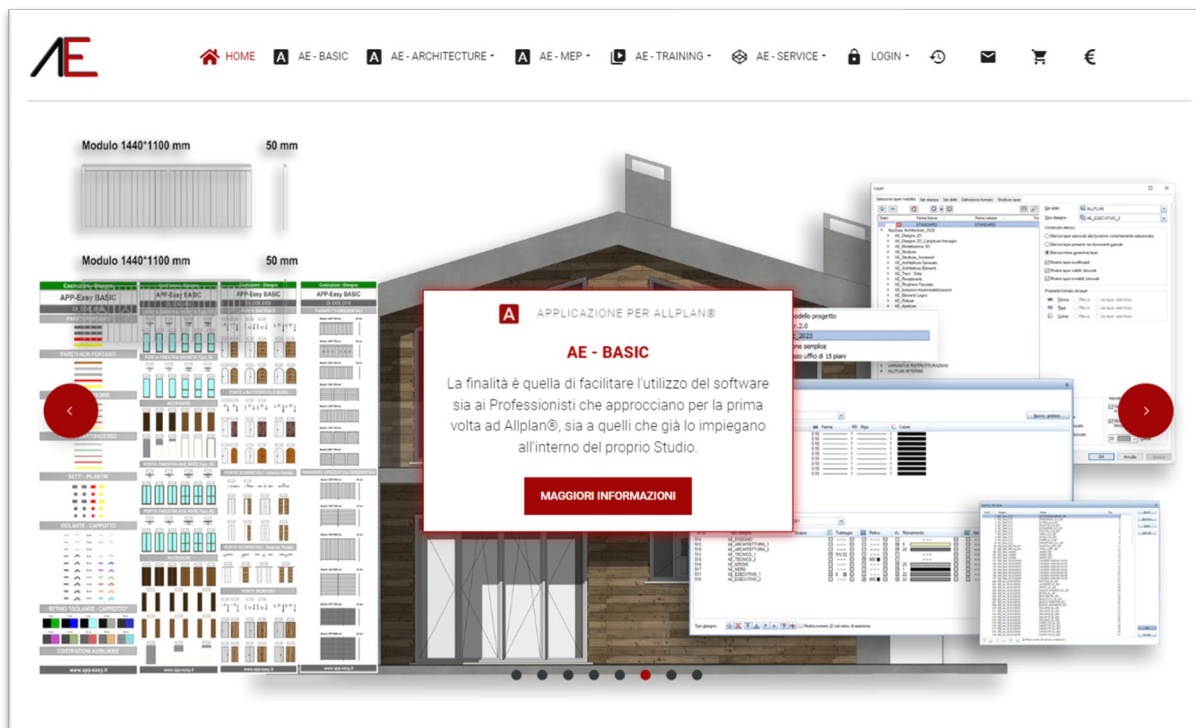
AE

HOME AE - BASIC AE - ARCHITECTURE AE - MEP AE - TRAINING AE - SERVICE LOGIN

Modulo 1440*1100 mm 50 mm

Modulo 1440*1100 mm 50 mm

APP-Easy BASIC APP-Easy BASIC APP-Easy BASIC APP-Easy BASIC

APPLICAZIONE PER ALLPLAN®

AE - BASIC

La finalità è quella di facilitare l'utilizzo del software sia ai Professionisti che approcciano per la prima volta ad Allplan®, sia a quelli che già lo impiegano all'interno del proprio Studio.

MAGGIORI INFORMAZIONI

www.app-easy.it www.app-easy.it www.app-easy.it www.app-easy.it